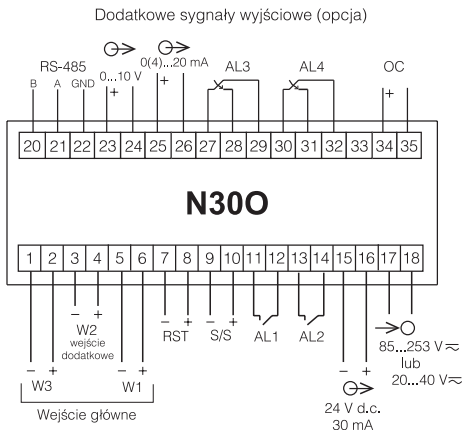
Dodatkowe sygnały wyjściowe (opcja)

RS-485

B A GND

0...10 V

0(4)...20 mA

AL3

AL4

OC

20 21 22 23 24 25 26 27 28 29 30 31 32 33 34 35

N30O

1 2 3 4 5 6 7 8 9 10 11 12 13 14 15 16 17 18

W2
wejście dodatkowe

RST

S/S

AL1

AL2

85...253 V$\approx$
lub
20...40 V$\approx$

W3

W1

Wejście główne

24 V d.c.
30 mA